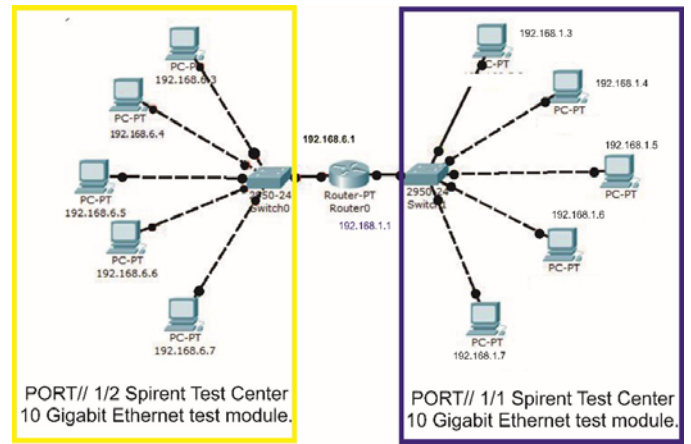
PC-PT
192.168.6.3

PC-PT
192.168.6.4

PC-PT
192.168.6.5

PC-PT
192.168.6.6

PC-PT
192.168.6.7

2950-24
Switch0

192.168.6.1

Router-PT
Router0

192.168.1.1

2950-24
Switch1

192.168.1.3
PC-PT

192.168.1.4
PC-PT

192.168.1.5
PC-PT

192.168.1.6
PC-PT

PC-PT
192.168.1.7

PORT// 1/2 Spirent Test Center
10 Gigabit Ethernet test module.

PORT// 1/1 Spirent Test Center
10 Gigabit Ethernet test module.